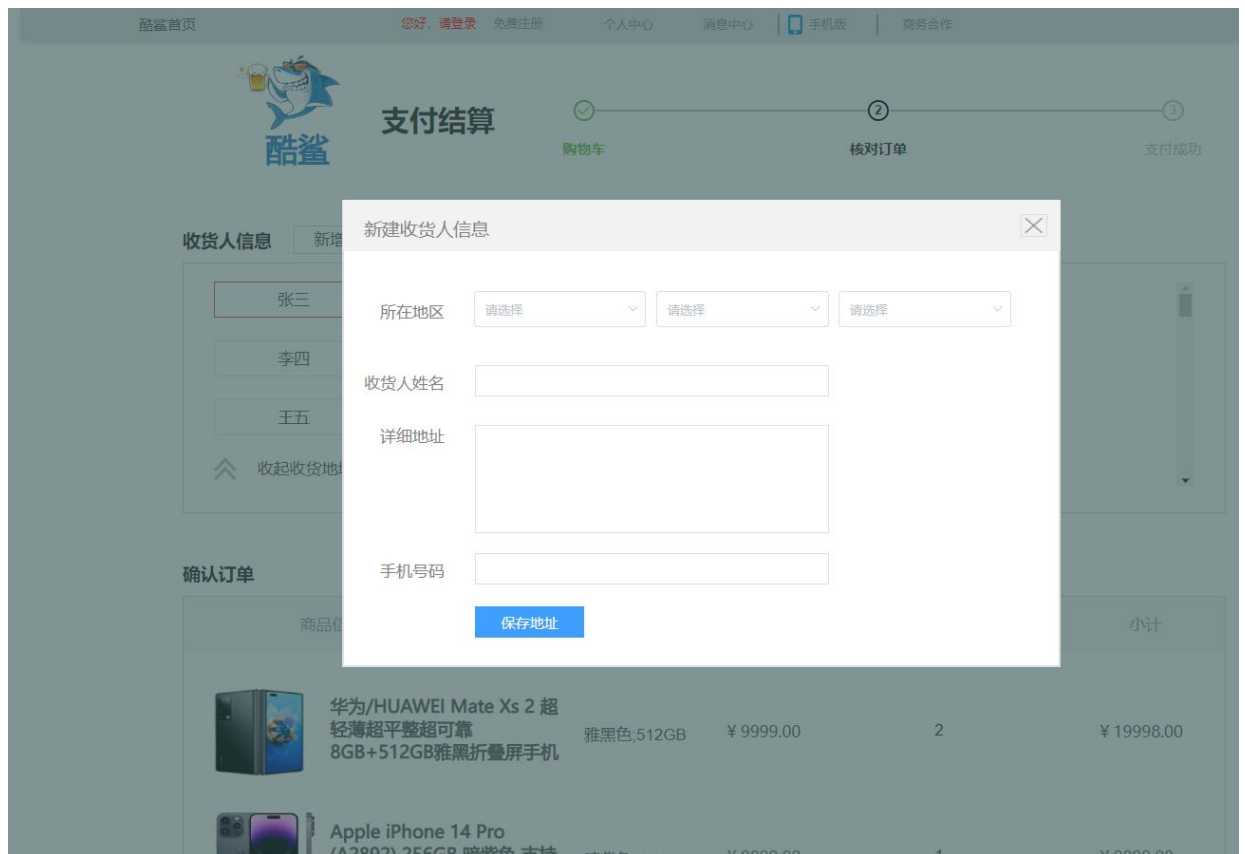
酷鲨首页　　您好，请登录　免费注册　　个人中心　　消息中心　　手机版　　商务合作

酷鲨

支付结算

购物车　　② 核对订单　　③ 支付成功

收货人信息　新增

张三

李四

王五

收起收货地

新建收货人信息

所在地区　请选择　请选择　请选择

收货人姓名

详细地址

手机号码

保存地址

确认订单

商品信　　小计

华为/HUAWEI Mate Xs 2 超轻薄超平整超可靠 8GB+512GB雅黑折叠屏手机　雅黑色;512GB　¥9999.00　2　¥19998.00

Apple iPhone 14 Pro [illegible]